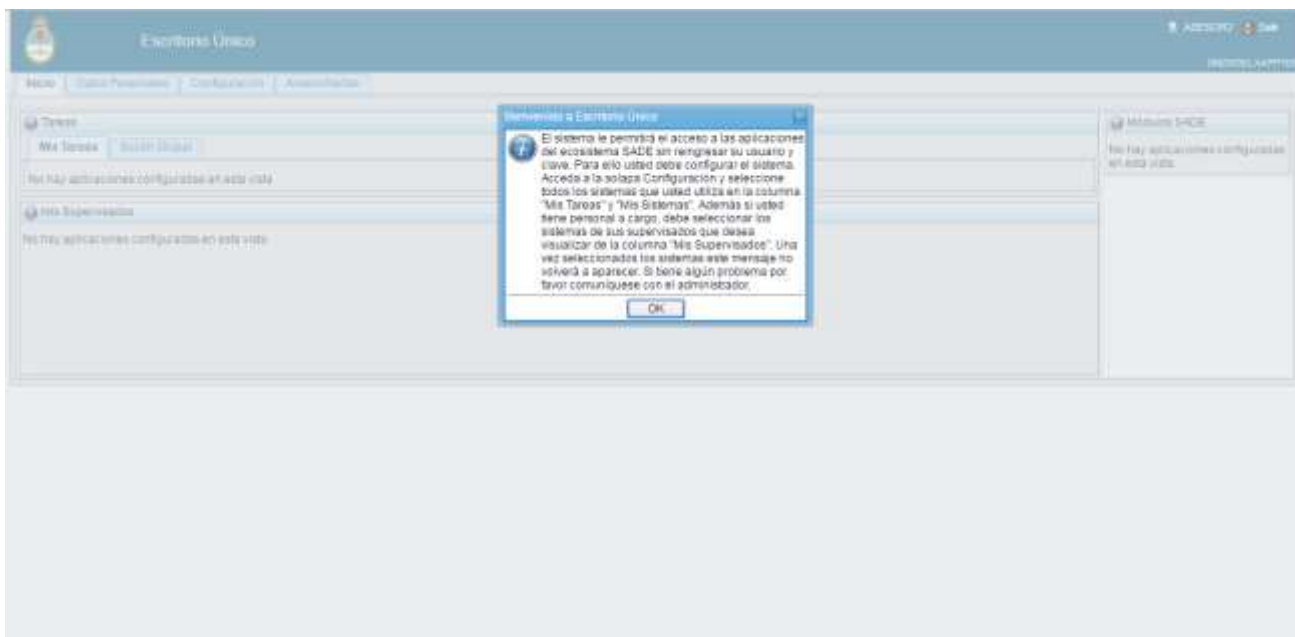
Escritorio Único

ASESOR2 Salir

Inicio | Datos Personales | Configuración | Avanzadas

Tareas

Mis Tareas | Buzón Grupal

No hay aplicaciones configuradas en esta vista

Mis Supervisados

No hay aplicaciones configuradas en esta vista

Bienvenido a Escritorio Único

El sistema le permitirá el acceso a las aplicaciones del ecosistema SADE sin reingresar su usuario y clave. Para ello usted debe configurar el sistema. Acceda a la solapa Configuración y seleccione todos los sistemas que usted utiliza en la columna "Mis Tareas" y "Mis Sistemas". Además si usted tiene personal a cargo, debe seleccionar los sistemas de sus supervisados que desea visualizar de la columna "Mis Supervisados". Una vez seleccionados los sistemas este mensaje no volverá a aparecer. Si tiene algún problema por favor comuníquese con el administrador.

OK

Módulos SADE

No hay aplicaciones configuradas en esta vista